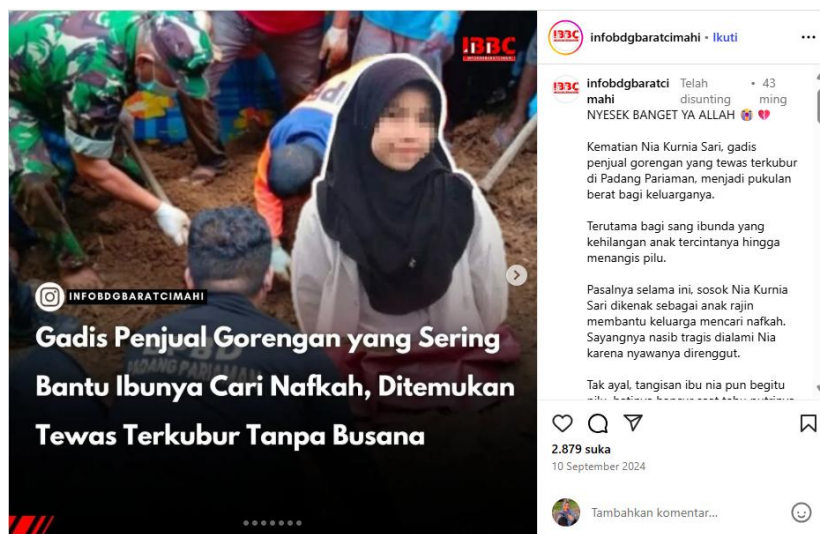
IBBC

INFOBDGBARATCIMAHI

Gadis Penjual Gorengan yang Sering Bantu Ibunya Cari Nafkah, Ditemukan Tewas Terkubur Tanpa Busana

infobdgbaratcimahi • Ikuti

infobdgbaratcimahi Telah disunting • 43 ming
NYESEK BANGET YA ALLAH 😭💔

Kematian Nia Kurnia Sari, gadis penjual gorengan yang tewas terkubur di Padang Pariaman, menjadi pukulan berat bagi keluarganya.

Terutama bagi sang ibunda yang kehilangan anak tercintanya hingga menangis pilu.

Pasalnya selama ini, sosok Nia Kurnia Sari dikenak sebagai anak rajin membantu keluarga mencari nafkah. Sayangnya nasib tragis dialami Nia karena nyawanya direnggut.

Tak ayal, tangisan ibu nia pun begitu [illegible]

2.879 suka
10 September 2024

Tambahkan komentar...